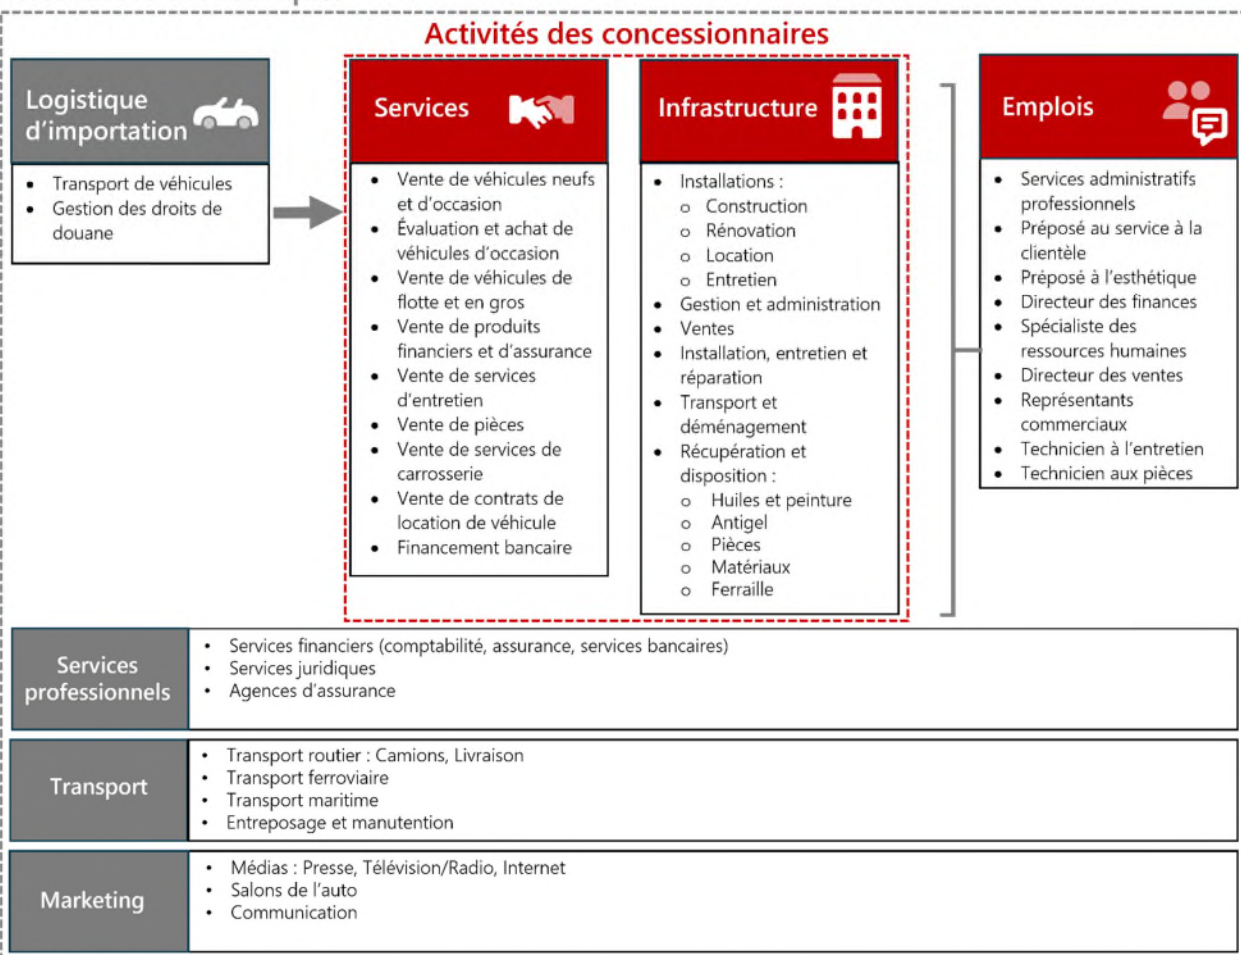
Activités des concessionnaires

Logistique d'importation

- Transport de véhicules
- Gestion des droits de douane

Services

- Vente de véhicules neufs et d'occasion
- Évaluation et achat de véhicules d'occasion
- Vente de véhicules de flotte et en gros
- Vente de produits financiers et d'assurance
- Vente de services d'entretien
- Vente de pièces
- Vente de services de carrosserie
- Vente de contrats de location de véhicule
- Financement bancaire

Infrastructure

- Installations :
  - Construction
  - Rénovation
  - Location
  - Entretien
- Gestion et administration
- Ventes
- Installation, entretien et réparation
- Transport et déménagement
- Récupération et disposition :
  - Huiles et peinture
  - Antigel
  - Pièces
  - Matériaux
  - Ferraille

Emplois

- Services administratifs professionnels
- Préposé au service à la clientèle
- Préposé à l'esthétique
- Directeur des finances
- Spécialiste des ressources humaines
- Directeur des ventes
- Représentants commerciaux
- Technicien à l'entretien
- Technicien aux pièces

Services professionnels

- Services financiers (comptabilité, assurance, services bancaires)
- Services juridiques
- Agences d'assurance

Transport

- Transport routier : Camions, Livraison
- Transport ferroviaire
- Transport maritime
- Entreposage et manutention

Marketing

- Médias : Presse, Télévision/Radio, Internet
- Salons de l'auto
- Communication